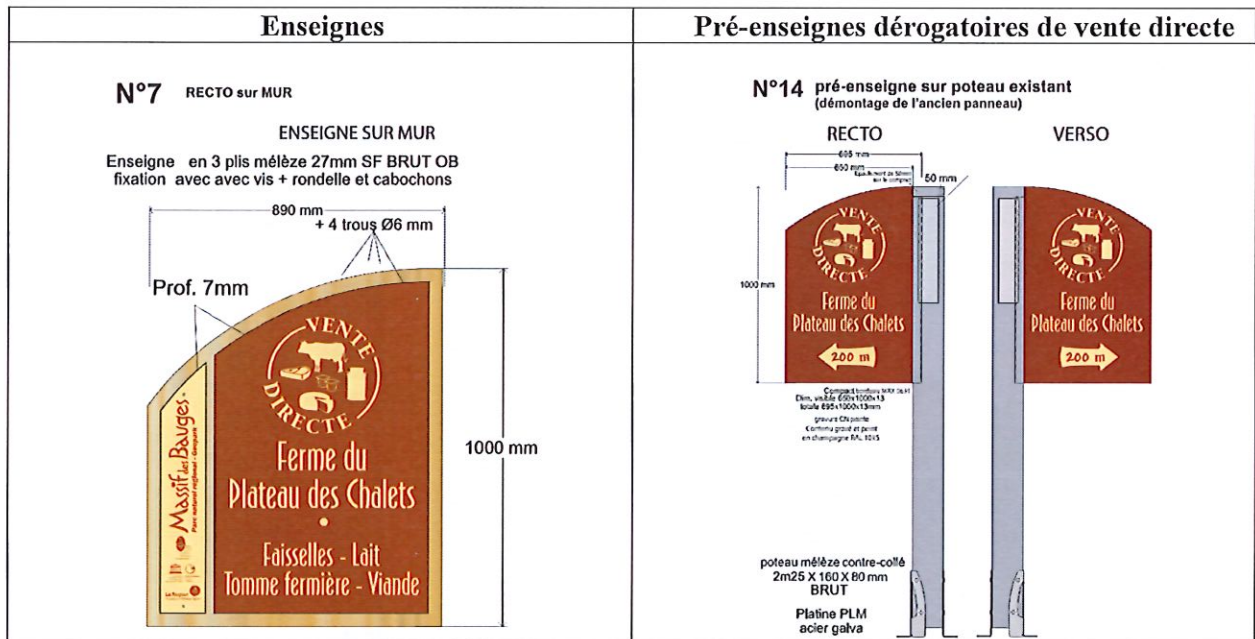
| Enseignes | Pré-enseignes dérogatoires de vente directe |
|---|---|
| N°7 RECTO sur MUR<br><br>ENSEIGNE SUR MUR<br><br>Enseigne en 3 plis mélèze 27mm SF BRUT OB fixation avec avec vis + rondelle et cabochons<br><br>890 mm<br>+ 4 trous Ø6 mm<br><br>Prof. 7mm<br><br>1000 mm<br><br>VENTE DIRECTE<br><br>Ferme du Plateau des Chalets<br>•<br>Faisselles - Lait<br>Tomme fermière - Viande<br><br>Massif des Bauges<br>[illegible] | N°14 pré-enseigne sur poteau existant (démontage de l'ancien panneau)<br><br>RECTO<br><br>VERSO<br><br>695 mm<br>650 mm<br>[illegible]<br>50 mm<br><br>1000 mm<br><br>VENTE DIRECTE<br>Ferme du Plateau des Chalets<br>200 m<br><br>VENTE DIRECTE<br>Ferme du Plateau des Chalets<br>200 m<br><br>Compact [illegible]<br>Dim. visible 650x1000x13<br>totale 695x1000x13mm<br>gravure CN peinte<br>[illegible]<br>en champagne RAL 1015<br><br>poteau mélèze contre-collé<br>2m25 X 160 X 80 mm<br>BRUT<br><br>Platine PLM<br>acier galva |